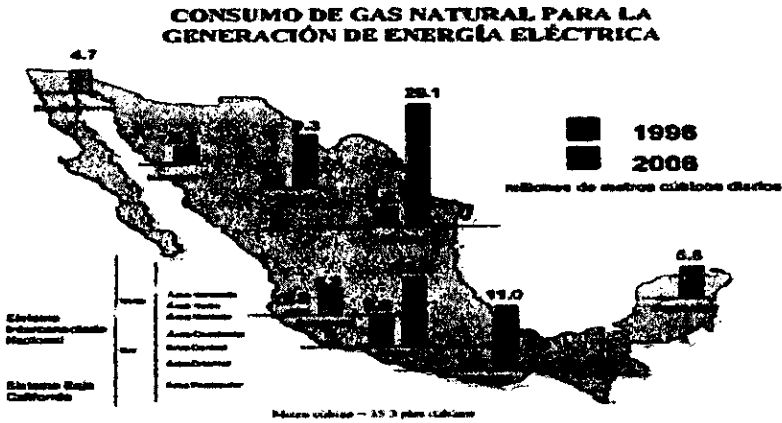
CONSUMO DE GAS NATURAL PARA LA GENERACIÓN DE ENERGÍA ELÉCTRICA

4.7

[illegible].3

28.1

1996

2006

millones de metros cúbicos diarios

6.8

11.0

Sistema Interconectado Nacional

Norte

Sur

Área Noroeste

Área Norte

Área Noreste

Área Occidental

Área Central

Área Oriental

Área Peninsular

Sistema Baja California

Metro cúbico = 35.3 pies cúbicos